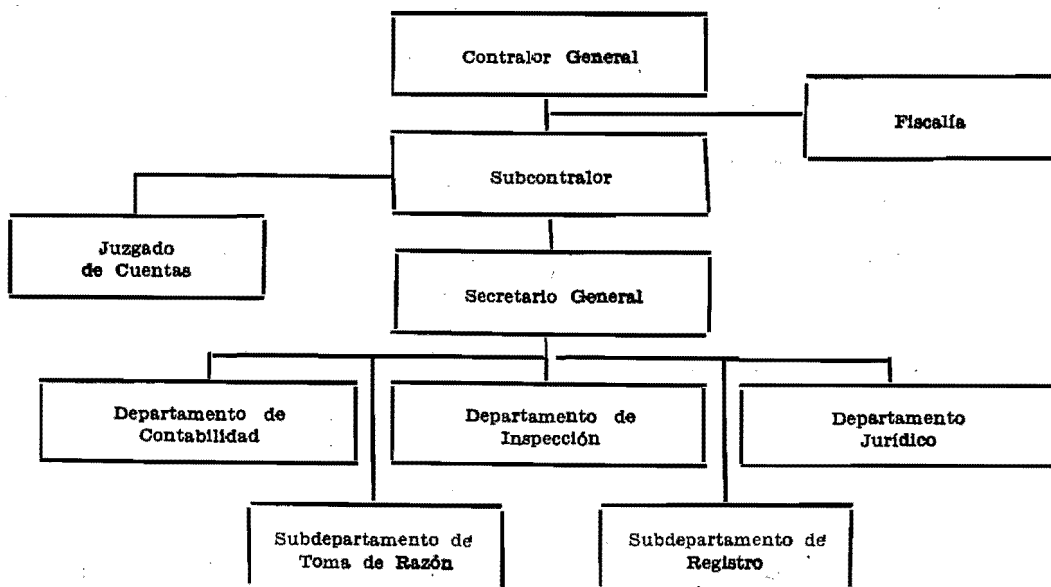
Contralor General

Fiscalía

Subcontralor

Juzgado de Cuentas

Secretario General

Departamento de Contabilidad

Departamento de Inspección

Departamento Jurídico

Subdepartamento de Toma de Razón

Subdepartamento de Registro